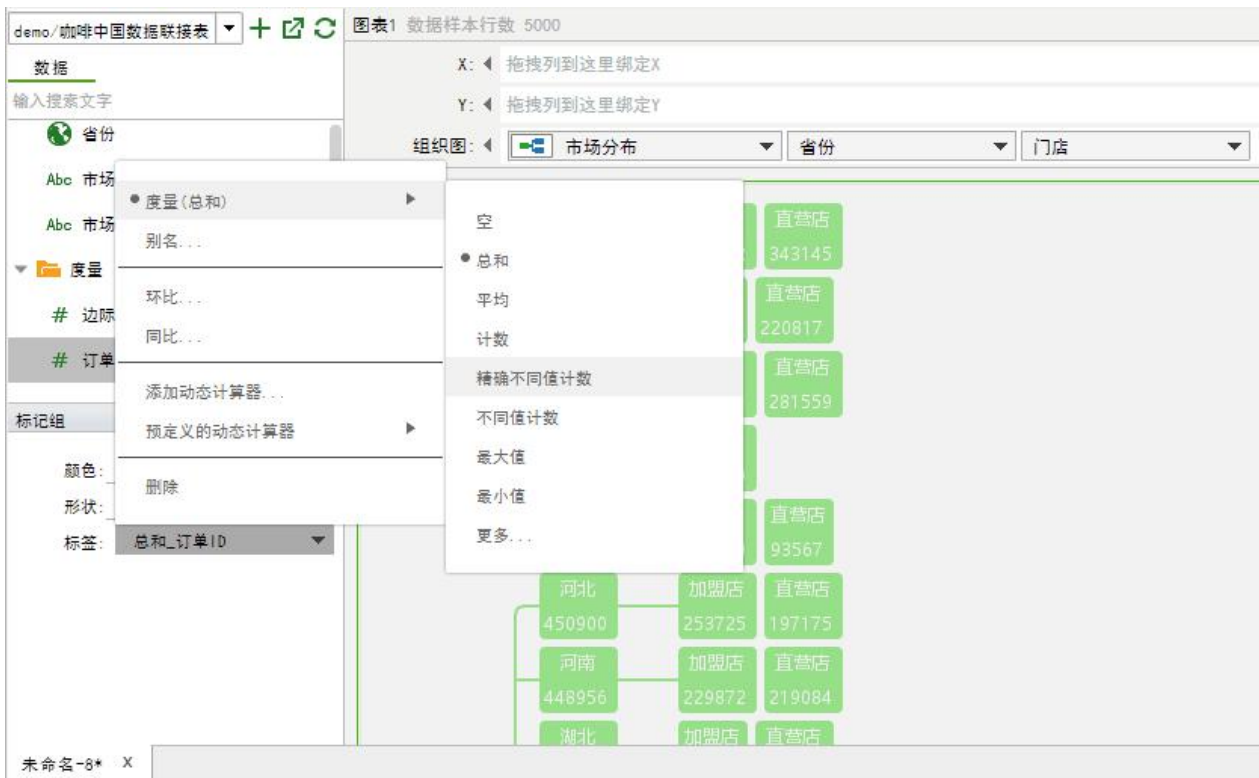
demo/咖啡中国数据联接表

数据

输入搜索文字

省份

Abc 市场

Abc 市场

度量

# 边际

# 订单

标记组

颜色:

形状:

标签: 总和_订单ID

• 度量(总和)

别名...

环比...

同比...

添加动态计算器...

预定义的动态计算器

删除

空

• 总和

平均

计数

精确不同值计数

不同值计数

最大值

最小值

更多...

图表1 数据样本行数 5000

X: 拖拽列到这里绑定X

Y: 拖拽列到这里绑定Y

组织图: 市场分布 | 省份 | 门店

直营店 343145

直营店 220817

直营店 281559

直营店 93567

河北 450900 | 加盟店 253725 | 直营店 197175

河南 448956 | 加盟店 229872 | 直营店 219084

湖北 | 加盟店 | 直营店

未命名-8* X